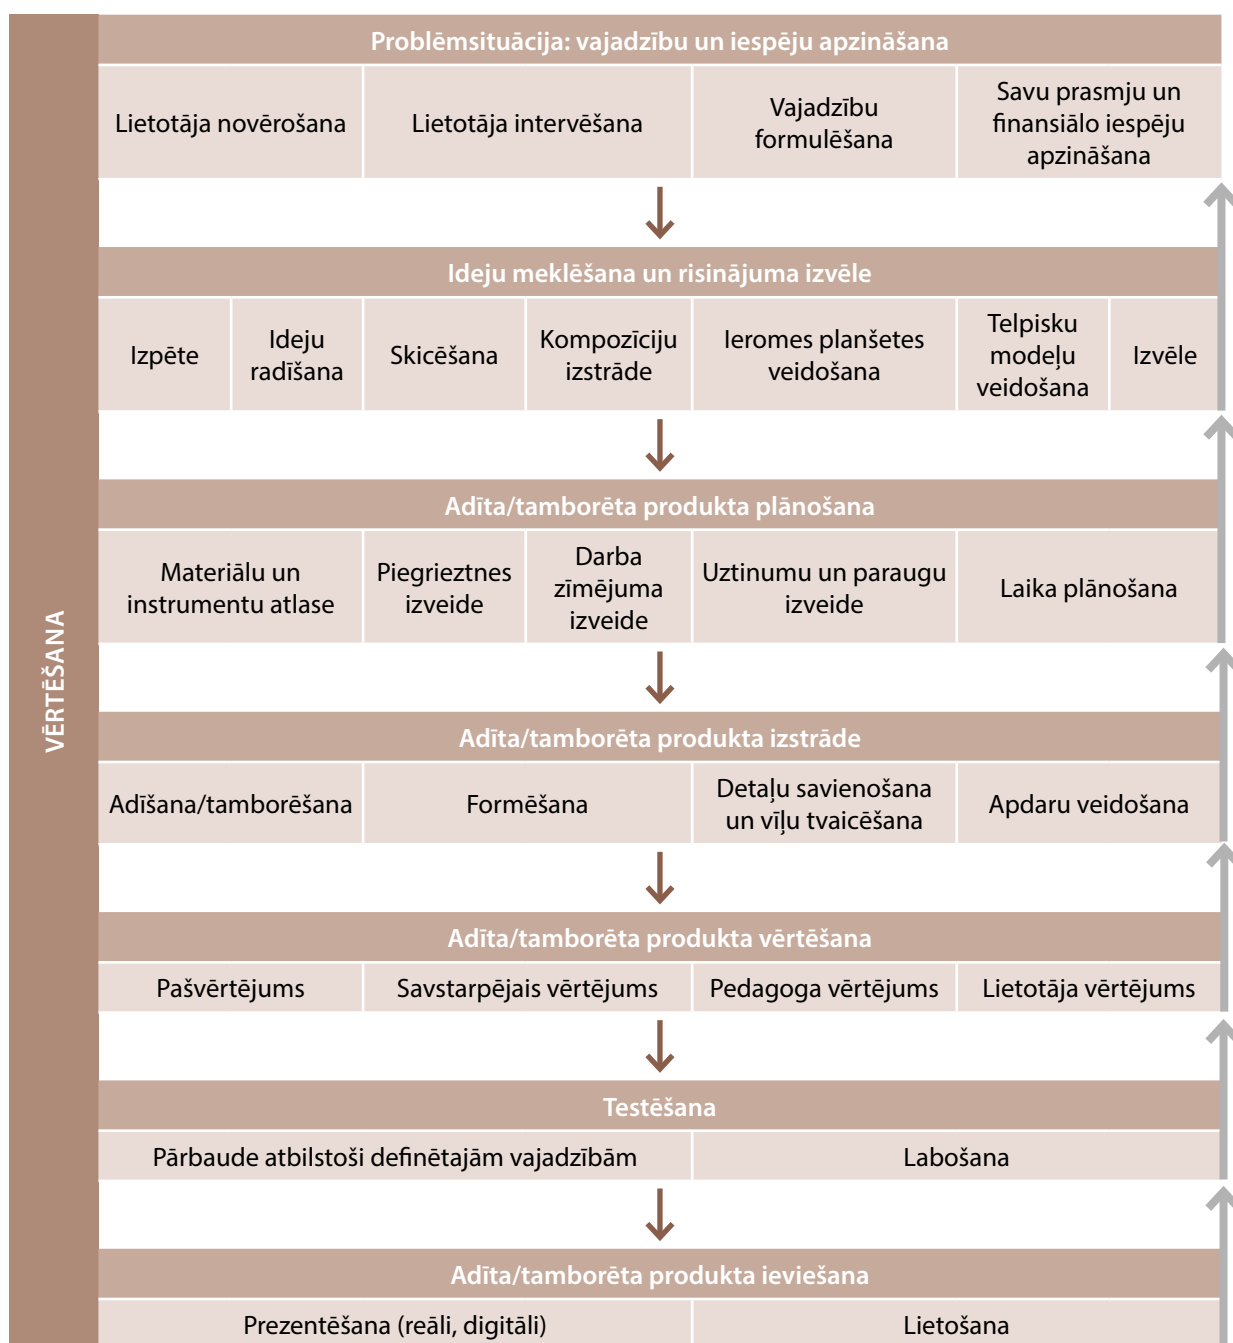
VĒRTĒŠANA

Problēmsituācija: vajadzību un iespēju apzināšana

| Lietotāja novērošana | Lietotāja intervēšana | Vajadzību formulēšana | Savu prasmju un finansiālo iespēju apzināšana |
|---|---|---|---|

Ideju meklēšana un risinājuma izvēle

| Izpēte | Ideju radīšana | Skicēšana | Kompozīciju izstrāde | Ieromes planšetes veidošana | Telpisku modeļu veidošana | Izvēle |
|---|---|---|---|---|---|---|

Adīta/tamborēta produkta plānošana

| Materiālu un instrumentu atlase | Piegrieztnes izveide | Darba zīmējuma izveide | Uztinumu un paraugu izveide | Laika plānošana |
|---|---|---|---|---|

Adīta/tamborēta produkta izstrāde

| Adīšana/tamborēšana | Formēšana | Detaļu savienošana un vīļu tvaicēšana | Apdaru veidošana |
|---|---|---|---|

Adīta/tamborēta produkta vērtēšana

| Pašvērtējums | Savstarpējais vērtējums | Pedagoga vērtējums | Lietotāja vērtējums |
|---|---|---|---|

Testēšana

| Pārbaude atbilstoši definētajām vajadzībām | Labošana |
|---|---|

Adīta/tamborēta produkta ieviešana

| Prezentēšana (reāli, digitāli) | Lietošana |
|---|---|